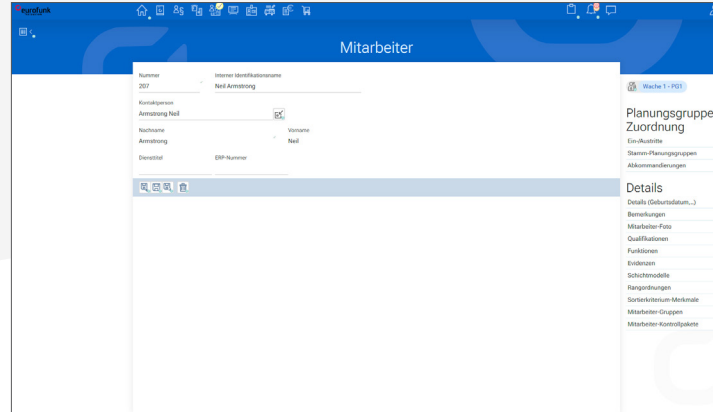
eurofunk

Mitarbeiter

Nummer
207

Interner Identifikationsname
Neil Armstrong

Kontaktperson
Armstrong Neil

Nachname
Armstrong

Vorname
Neil

Diensttitel

ERP-Nummer

Wache 1 - PG1

Planungsgruppe
Zuordnung
Ein-/Austritte
Stamm-Planungsgruppen
Abkommandierungen

Details
Details (Geburtsdatum,...)
Bemerkungen
Mitarbeiter-Foto
Qualifikationen
Funktionen
Evidenzen
Schichtmodelle
Rangordnungen
Sortierkriterium-Merkmale
Mitarbeiter-Gruppen
Mitarbeiter-Kontrollpakete